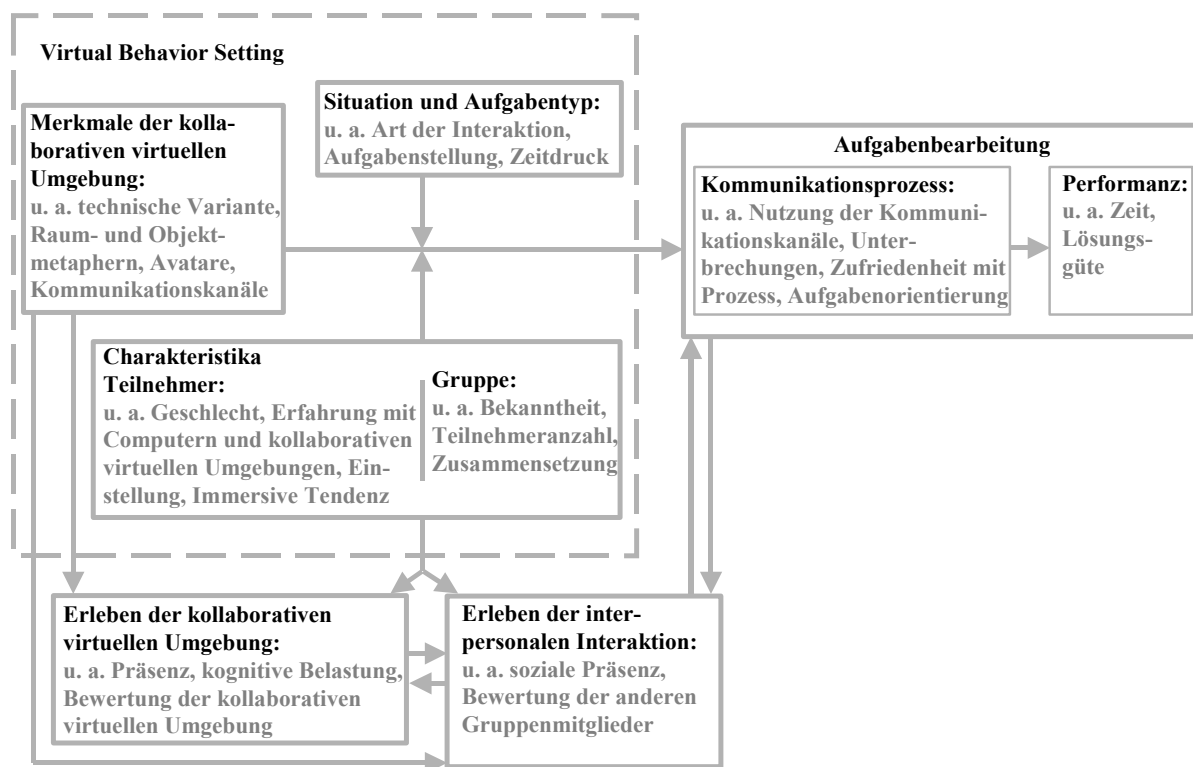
Virtual Behavior Setting

Merkmale der kollaborativen virtuellen Umgebung:
u. a. technische Variante, Raum- und Objektmetaphern, Avatare, Kommunikationskanäle

Situation und Aufgabentyp:
u. a. Art der Interaktion, Aufgabenstellung, Zeitdruck

Aufgabenbearbeitung

Kommunikationsprozess:
u. a. Nutzung der Kommunikationskanäle, Unterbrechungen, Zufriedenheit mit Prozess, Aufgabenorientierung

Performanz:
u. a. Zeit, Lösungsgüte

Charakteristika
Teilnehmer:
u. a. Geschlecht, Erfahrung mit Computern und kollaborativen virtuellen Umgebungen, Einstellung, Immersive Tendenz

Gruppe:
u. a. Bekanntheit, Teilnehmeranzahl, Zusammensetzung

Erleben der kollaborativen virtuellen Umgebung:
u. a. Präsenz, kognitive Belastung, Bewertung der kollaborativen virtuellen Umgebung

Erleben der interpersonalen Interaktion:
u. a. soziale Präsenz, Bewertung der anderen Gruppenmitglieder